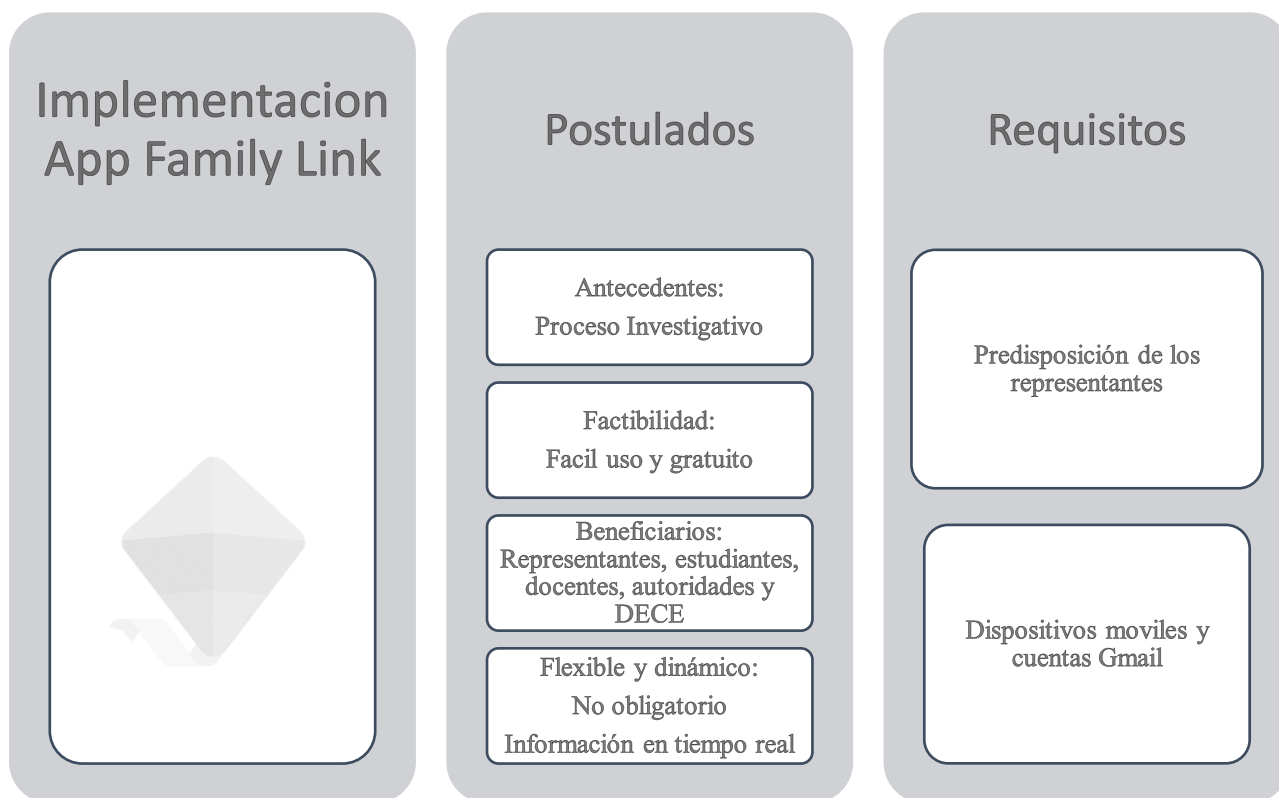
Implementacion App Family Link

Postulados

Antecedentes:
Proceso Investigativo

Factibilidad:
Facil uso y gratuito

Beneficiarios:
Representantes, estudiantes, docentes, autoridades y DECE

Flexible y dinámico:
No obligatorio
Información en tiempo real

Requisitos

Predisposición de los representantes

Dispositivos moviles y cuentas Gmail